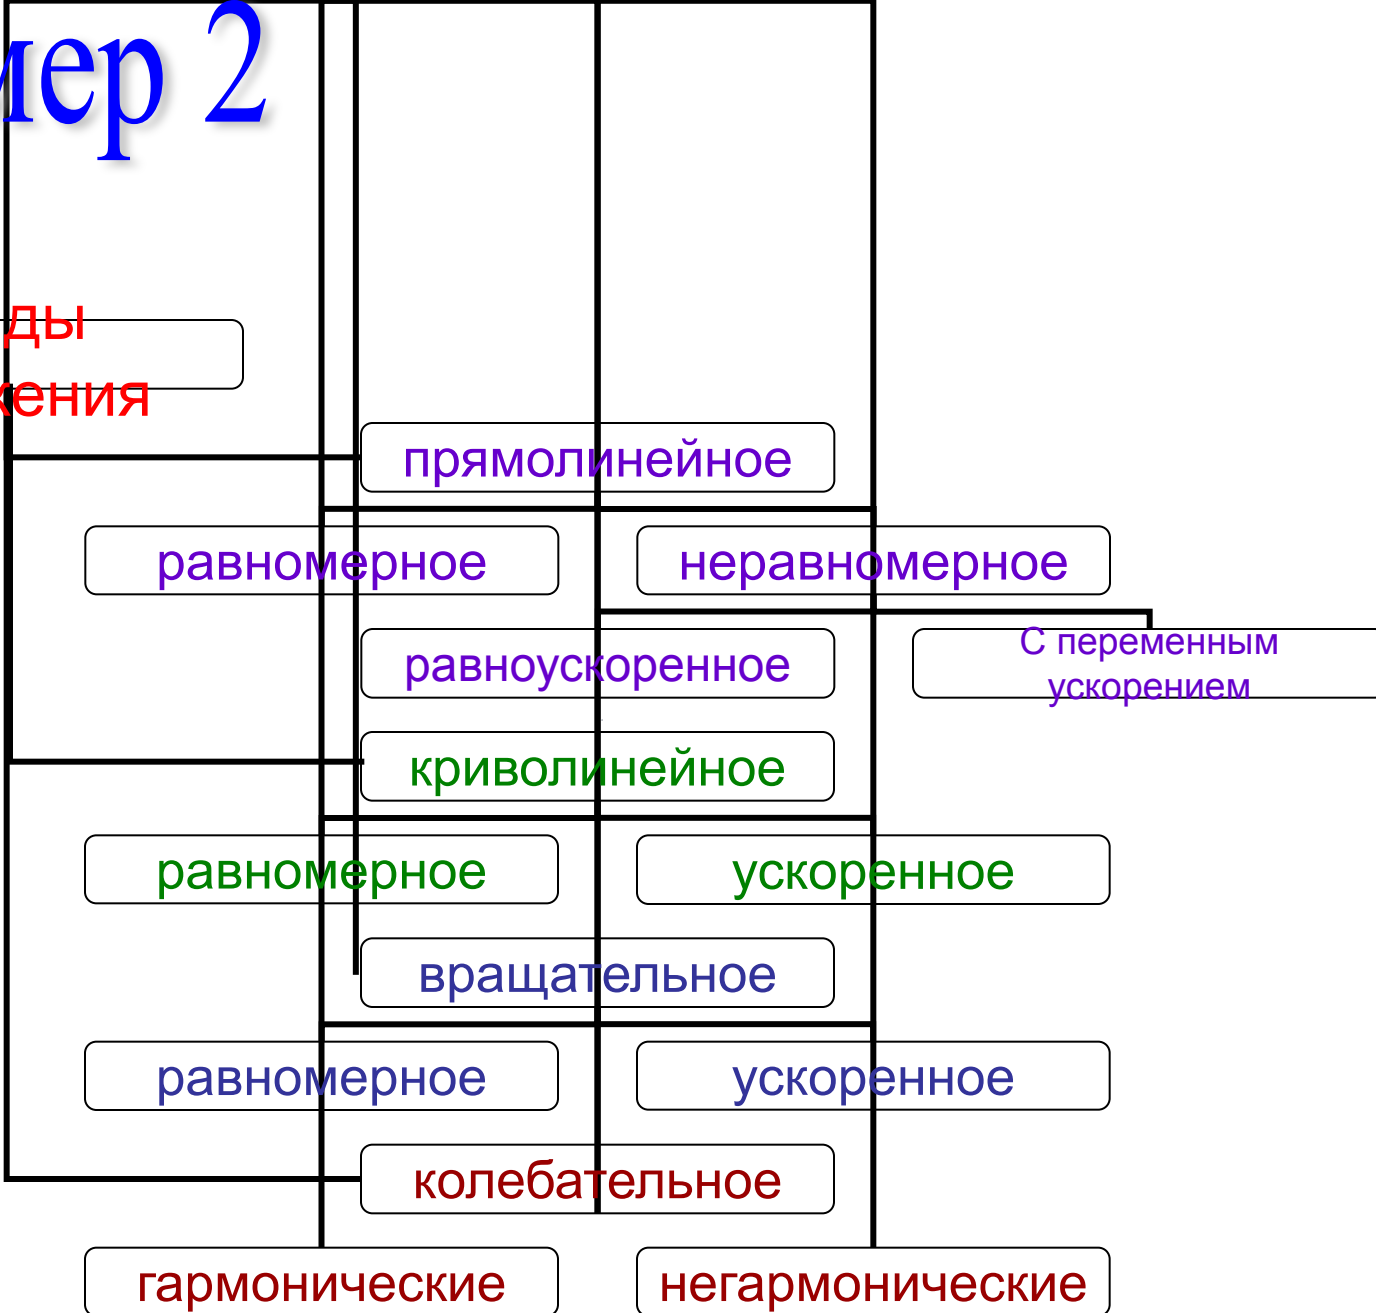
мер 2

ды
жения

прямолинейное

равномерное

неравномерное

равноускоренное

С переменным ускорением

криволинейное

равномерное

ускоренное

вращательное

равномерное

ускоренное

колебательное

гармонические

негармонические